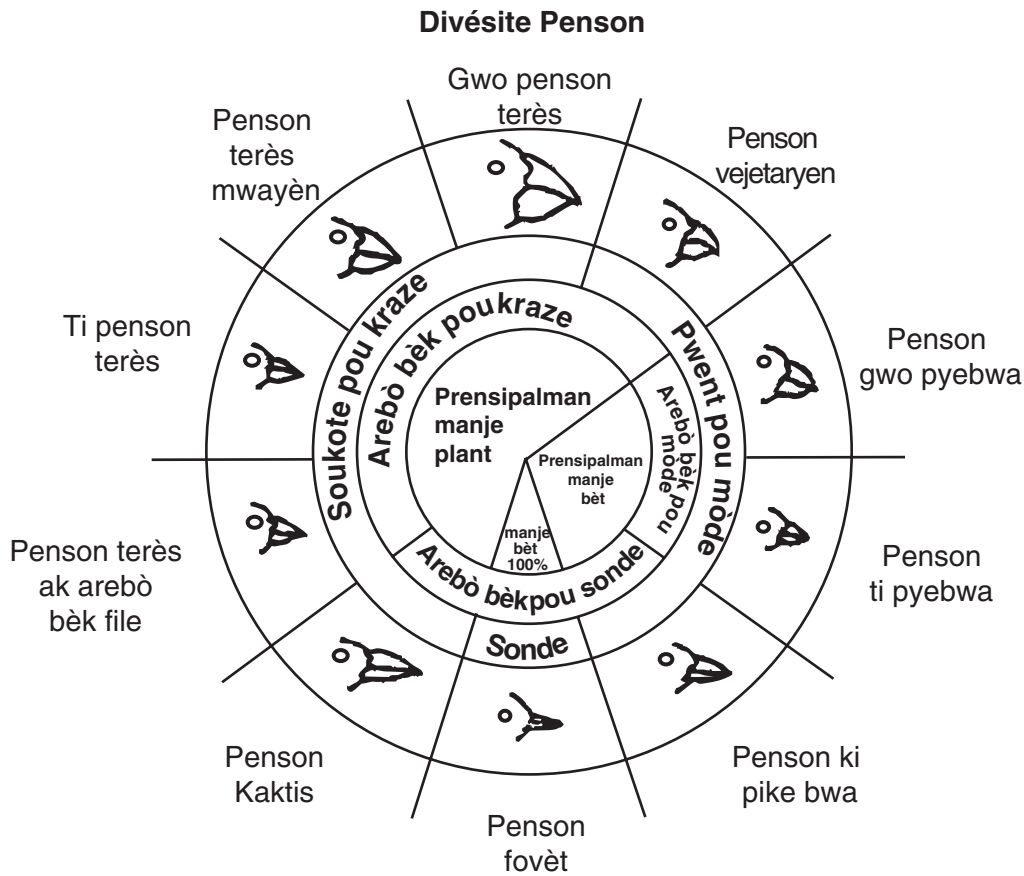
Divésite Penson

Gwo penson terès

Penson vejetaryen

Penson gwo pyebwa

Penson ti pyebwa

Penson ki pike bwa

Penson fovèt

Penson Kaktis

Penson terès ak arebò bèk file

Ti penson terès

Penson terès mwayèn

Soukote pou kraze

Arebò bèk pou kraze

Pwent pou mòde

Arebò bèk pou mòde

Arebò bèkpou sonde

Sonde

Prensipalman manje plant

Prensipalman manje bèt

manje bèt 100%